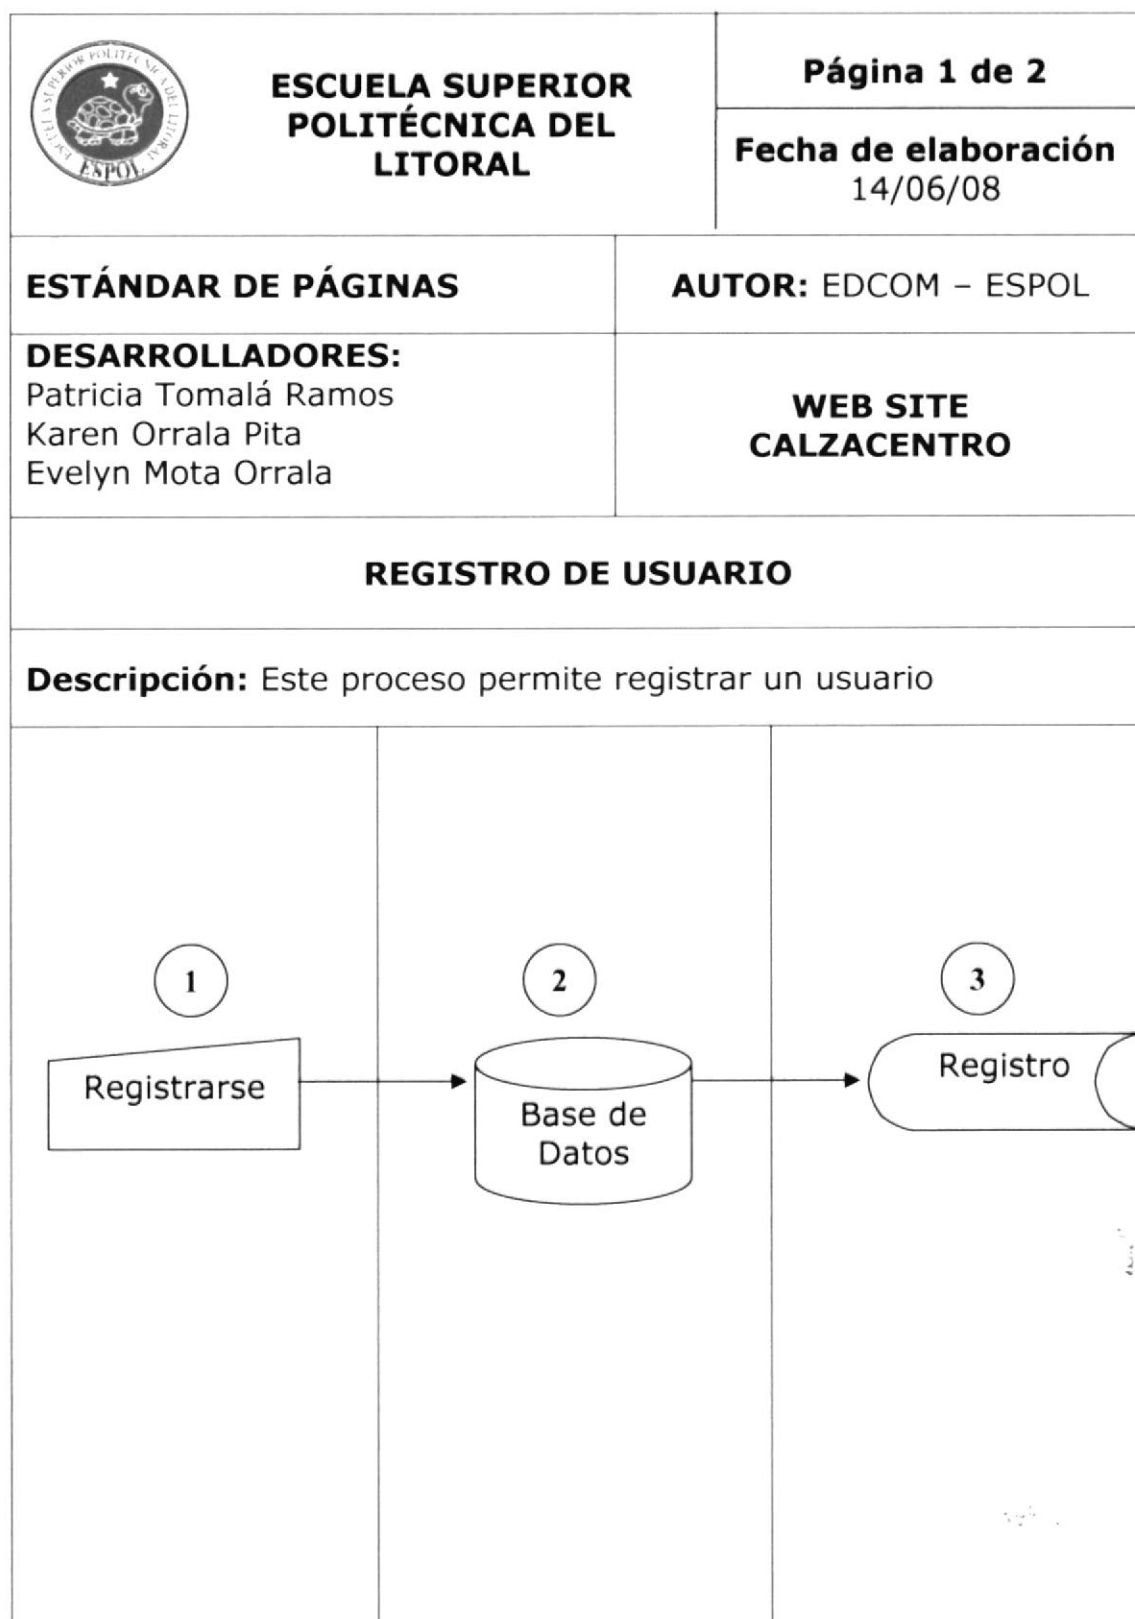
ESCUELA SUPERIOR POLITÉCNICA DEL LITORAL

ESCUELA SUPERIOR POLITÉCNICA DEL LITORAL

ESPOL

Página 1 de 2

Fecha de elaboración
14/06/08

ESTÁNDAR DE PÁGINAS

AUTOR: EDCOM – ESPOL

DESARROLLADORES:
Patricia Tomalá Ramos
Karen Orrala Pita
Evelyn Mota Orrala

WEB SITE CALZACENTRO

REGISTRO DE USUARIO

Descripción: Este proceso permite registrar un usuario

1

Registrarse

2

Base de Datos

3

Registro